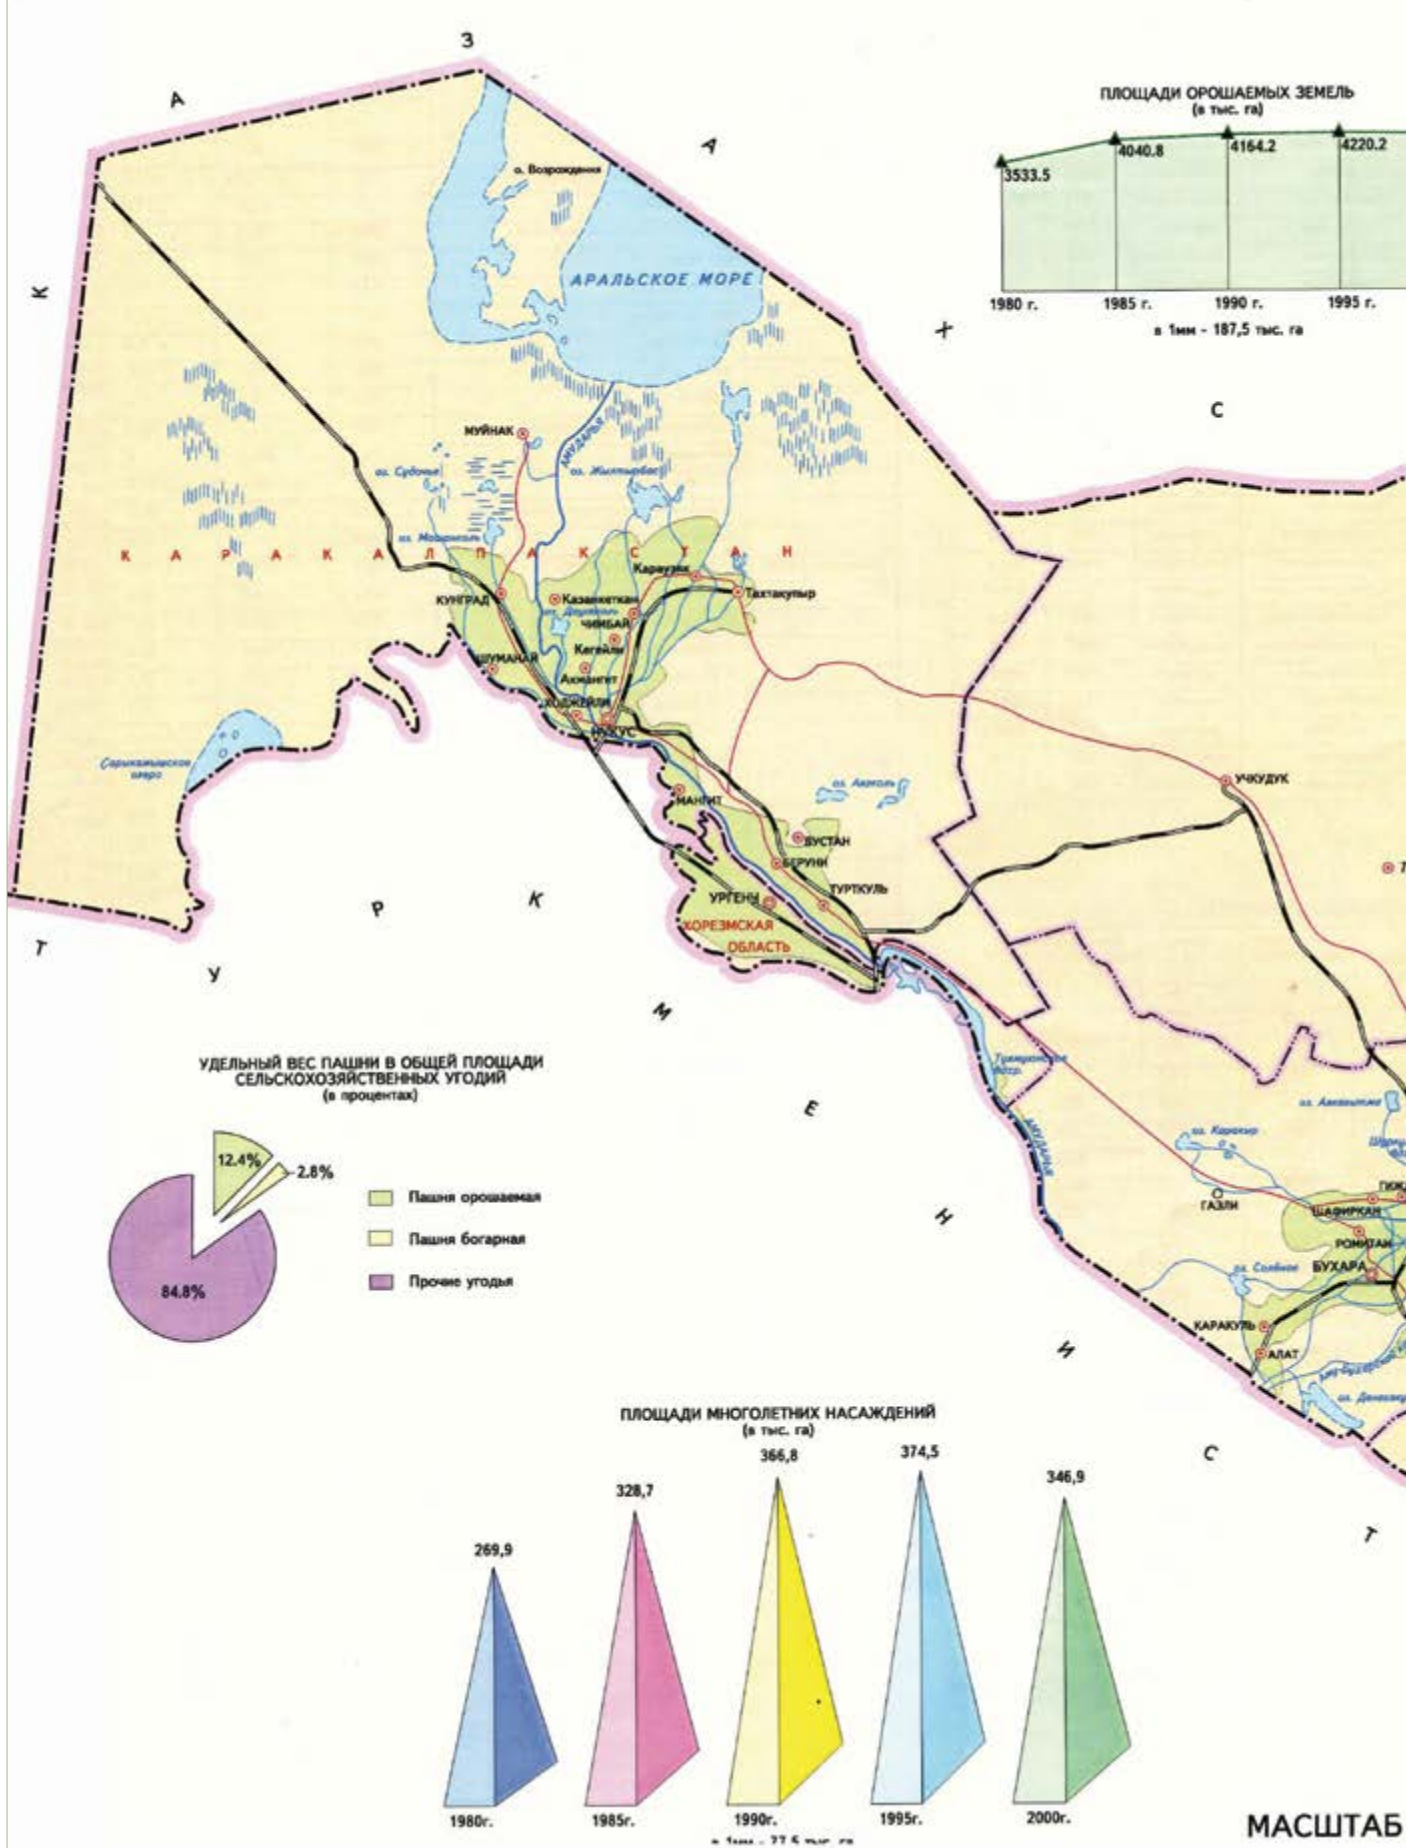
З
А
А
К
Х
С

ПЛОЩАДИ ОРОШАЕМЫХ ЗЕМЕЛЬ
(в тыс. га)
3533.5
4040.8
4164.2
4220.2
1980 г.
1985 г.
1990 г.
1995 г.
в 1мм - 187,5 тыс. га

о. Возрождения
АРАЛЬСКОЕ МОРЕ
МУЙНАК
оз. Судочье
оз. Жылтырбас
оз. Машанкуль
АМУДАРЬЯ
К А Р А К А Л П А К С Т А Н
КУНГРАД
Казахкеткан
Караузяк
Тахтакупыр
ЧИМБАЙ
Кегейли
Ахангит
ШУМАНАЙ
ХОДЖЕЙЛИ
НУКУС
Сарыкамышское озеро
МАНГИТ
оз. Аякколь
УЧКУДУК
БУСТАН
БЕРУНИ
ТУРТКУЛЬ
УРГЕНЧ
ХОРЕЗМСКАЯ ОБЛАСТЬ
Т
У
Р
К
М
Е
Н
И
С
Т

УДЕЛЬНЫЙ ВЕС ПАШНИ В ОБЩЕЙ ПЛОЩАДИ СЕЛЬСКОХОЗЯЙСТВЕННЫХ УГОДИЙ
(в процентах)
12.4%
2.8%
84.8%
Пашня орошаемая
Пашня богарная
Прочие угодья

Туямуюнское вдхр.
АМУДАРЬЯ
оз. Каракыр
оз. Аякагитма
ГАЗЛИ
ШАФИРКАН
РОМИТАН
БУХАРА
оз. Соленое
КАРАКУЛЬ
АЛАТ
оз. Денгизкуль

ПЛОЩАДИ МНОГОЛЕТНИХ НАСАЖДЕНИЙ
(в тыс. га)
269,9
328,7
366,8
374,5
346,9
1980г.
1985г.
1990г.
1995г.
2000г.
в 1мм - 27,5 тыс. га

МАСШТАБ